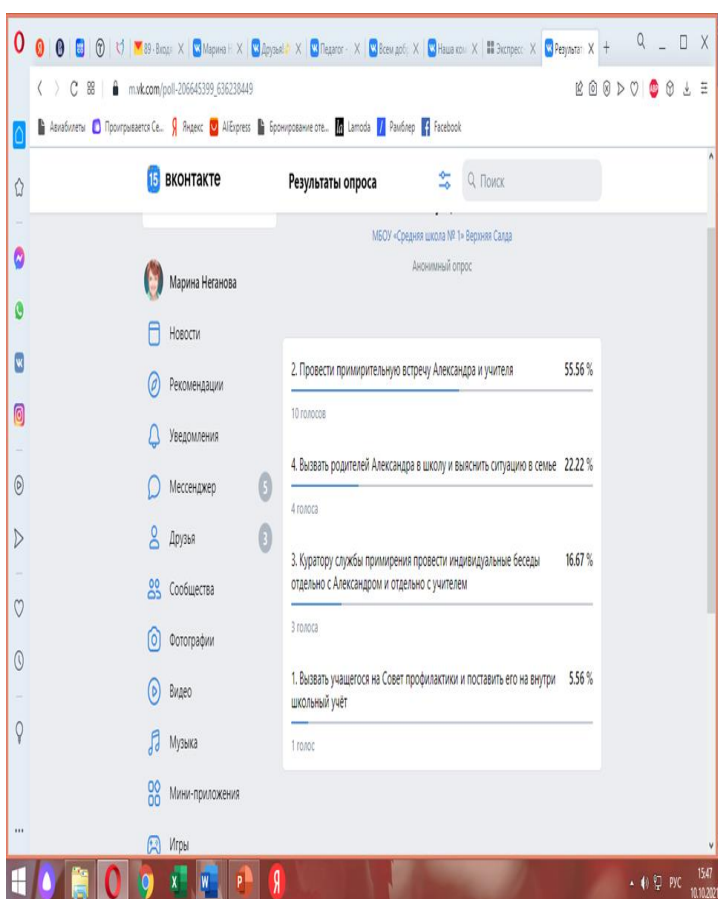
89 · Входя | Марина Н | Друзья | Педагог | Всем доб | Наша ком | Экспресс | Результат

m.vk.com/poll-206645399_636238449

Авиабилеты | Проигрывается Се... | Яндекс | AliExpress | Бронирование оте... | Lamoda | Рамблер | Facebook

вконтакте

Результаты опроса

Поиск

МБОУ «Средняя школа № 1» Верхняя Салда

Анонимный опрос

Марина Неганова

Новости

Рекомендации

Уведомления

Мессенджер 5

Друзья 3

Сообщества

Фотографии

Видео

Музыка

Мини-приложения

Игры

2. Провести примирительную встречу Александра и учителя 55.56 %

10 голосов

4. Вызвать родителей Александра в школу и выяснить ситуацию в семье 22.22 %

4 голоса

3. Куратору службы примирения провести индивидуальные беседы отдельно с Александром и отдельно с учителем 16.67 %

3 голоса

1. Вызвать учащегося на Совет профилактики и поставить его на внутри школьный учёт 5.56 %

1 голос

РУС 15:47 10.10.2021